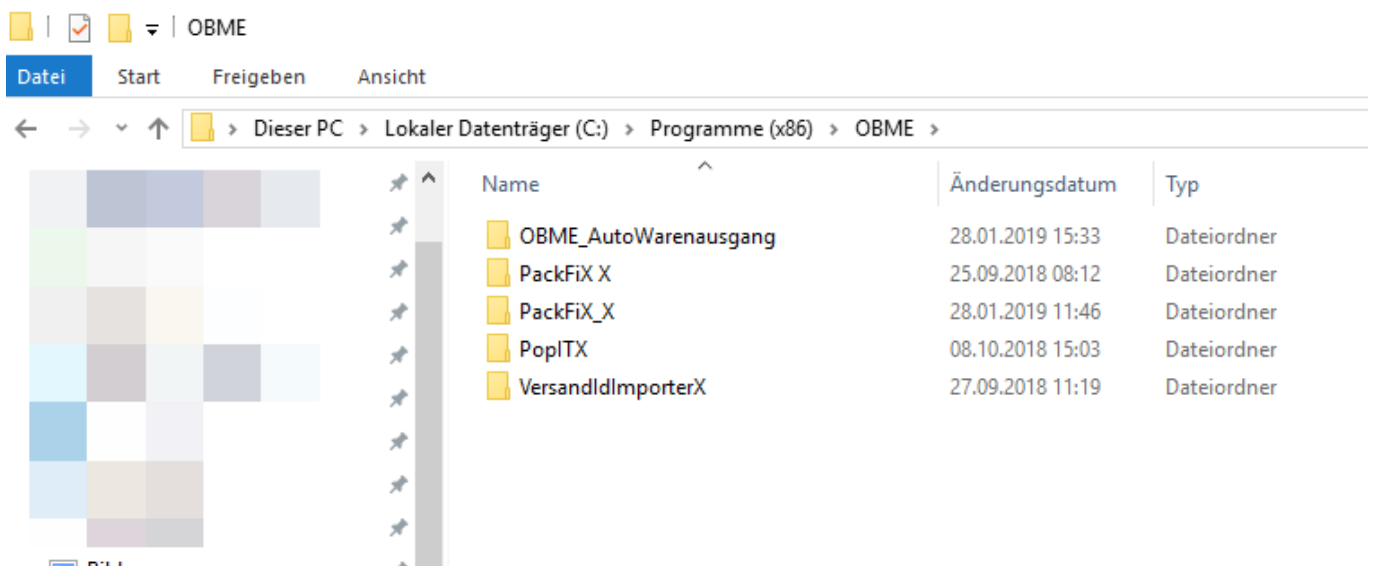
OBME

Datei Start Freigeben Ansicht

Dieser PC > Lokaler Datenträger (C:) > Programme (x86) > OBME >

| Name | Änderungsdatum | Typ |
|---|---|---|
| OBME_AutoWarenausgang | 28.01.2019 15:33 | Dateiordner |
| PackFiX X | 25.09.2018 08:12 | Dateiordner |
| PackFiX_X | 28.01.2019 11:46 | Dateiordner |
| PopITX | 08.10.2018 15:03 | Dateiordner |
| VersandIdImporterX | 27.09.2018 11:19 | Dateiordner |

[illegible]